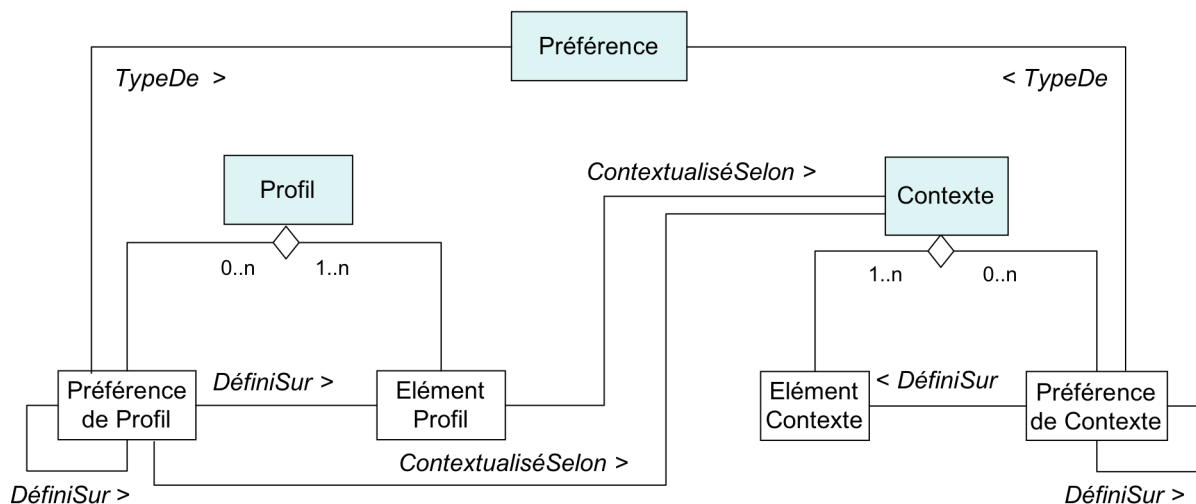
Préférence

TypeDe >

< TypeDe

Profil

ContextualiséSelon >

Contexte

0..n

1..n

1..n

0..n

Préférence de Profil

DéfiniSur >

Elément Profil

Elément Contexte

< DéfiniSur

Préférence de Contexte

ContextualiséSelon >

DéfiniSur >

DéfiniSur >